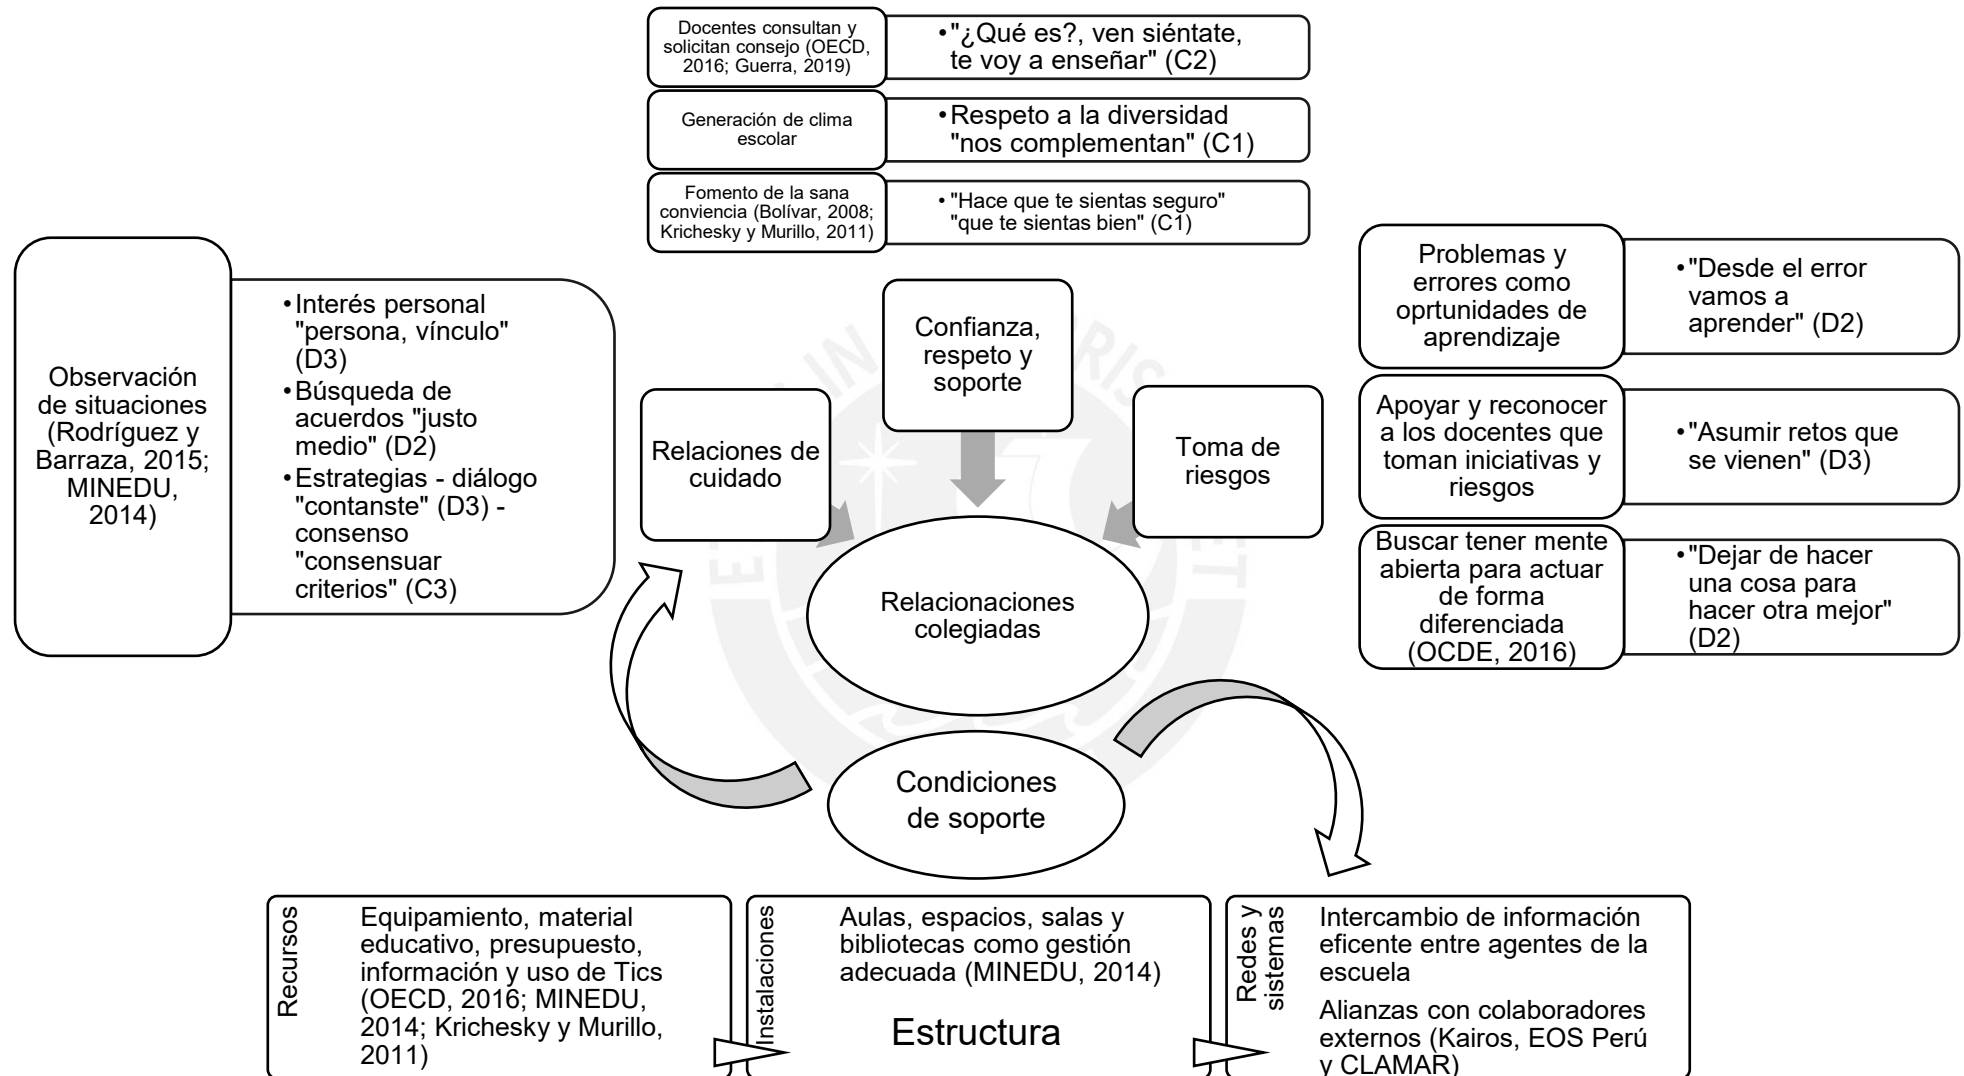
Docentes consultan y solicitan consejo (OECD, 2016; Guerra, 2019)

•"¿Qué es?, ven siéntate, te voy a enseñar" (C2)

Generación de clima escolar

•Respeto a la diversidad "nos complementan" (C1)

Fomento de la sana conviencia (Bolívar, 2008; Krichesky y Murillo, 2011)

•"Hace que te sientas seguro" "que te sientas bien" (C1)

Observación de situaciones (Rodríguez y Barraza, 2015; MINEDU, 2014)

•Interés personal "persona, vínculo" (D3)
•Búsqueda de acuerdos "justo medio" (D2)
•Estrategias - diálogo "contanste" (D3) - consenso "consensuar criterios" (C3)

Confianza, respeto y soporte

Relaciones de cuidado

Toma de riesgos

Relacionaciones colegiadas

Problemas y errores como oprtunidades de aprendizaje

•"Desde el error vamos a aprender" (D2)

Apoyar y reconocer a los docentes que toman iniciativas y riesgos

•"Asumir retos que se vienen" (D3)

Buscar tener mente abierta para actuar de forma diferenciada (OCDE, 2016)

•"Dejar de hacer una cosa para hacer otra mejor" (D2)

Condiciones de soporte

Recursos

Equipamiento, material educativo, presupuesto, información y uso de Tics (OECD, 2016; MINEDU, 2014; Krichesky y Murillo, 2011)

Instalaciones

Aulas, espacios, salas y bibliotecas como gestión adecuada (MINEDU, 2014)

Estructura

Redes y sistemas

Intercambio de información eficente entre agentes de la escuela

Alianzas con colaboradores externos (Kairos, EOS Perú y CLAMAR)